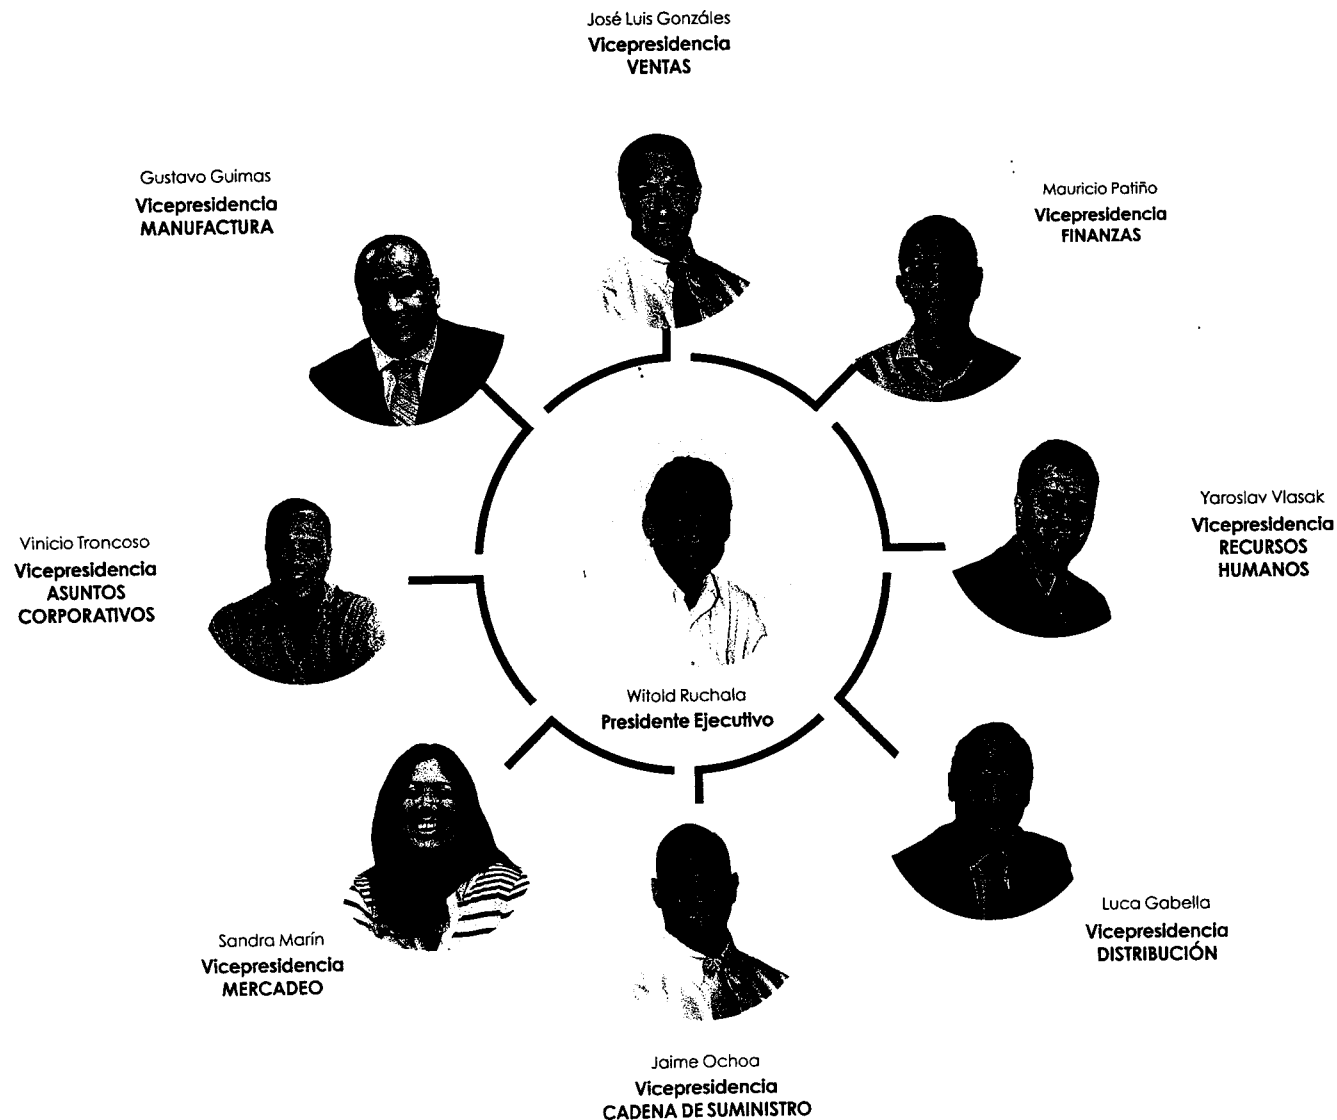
José Luis Gonzáles
Vicepresidencia
VENTAS

Gustavo Guimas
Vicepresidencia
MANUFACTURA

Mauricio Patiño
Vicepresidencia
FINANZAS

Vinicio Troncoso
Vicepresidencia
ASUNTOS CORPORATIVOS

Yaroslav Vlasak
Vicepresidencia
RECURSOS HUMANOS

Witold Ruchala
Presidente Ejecutivo

Luca Gabella
Vicepresidencia
DISTRIBUCIÓN

Sandra Marín
Vicepresidencia
MERCADEO

Jaime Ochoa
Vicepresidencia
CADENA DE SUMINISTRO